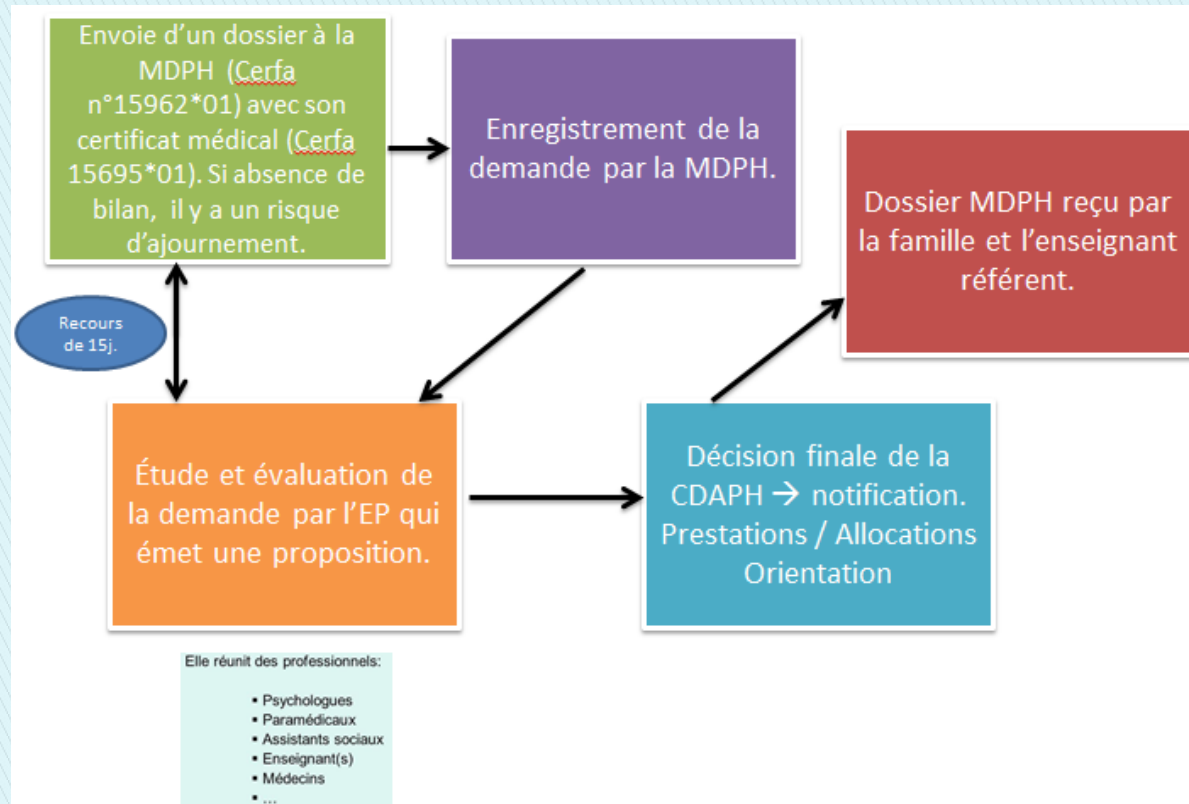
Envoie d'un dossier à la MDPH (Cerfa n°15962*01) avec son certificat médical (Cerfa 15695*01). Si absence de bilan, il y a un risque d'ajournement.

Enregistrement de la demande par la MDPH.

Dossier MDPH reçu par la famille et l'enseignant référent.

Recours de 15j.

Étude et évaluation de la demande par l'EP qui émet une proposition.

Décision finale de la CDAPH → notification. Prestations / Allocations Orientation

Elle réunit des professionnels:

- Psychologues
- Paramédicaux
- Assistants sociaux
- Enseignant(s)
- Médecins
- …